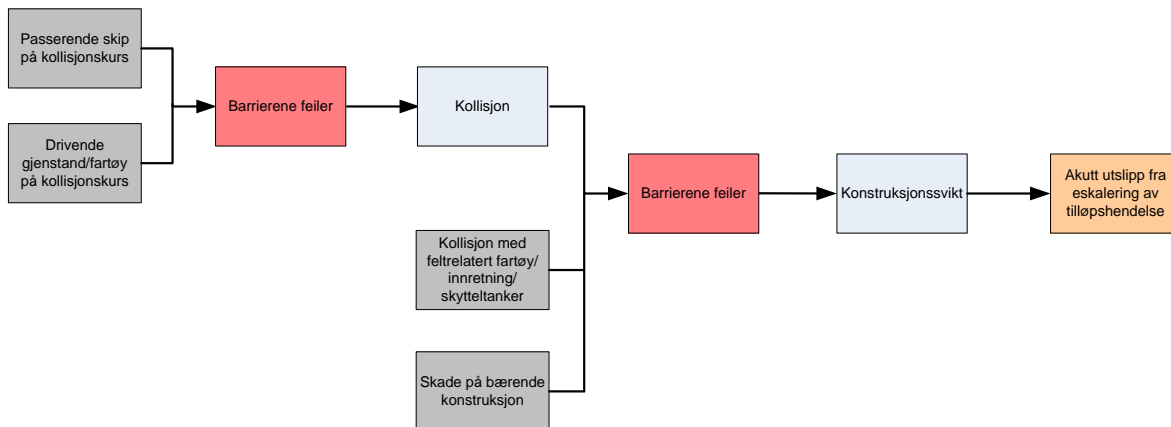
Passerende skip på kollisjonskurs

Drivende gjenstand/fartøy på kollisjonskurs

Barrierene feiler

Kollisjon

Kollisjon med feltrelatert fartøy/ innretning/ skytteltanker

Skade på bærende konstruksjon

Barrierene feiler

Konstruksjonssvikt

Akutt utslipp fra eskalering av tilløpshendelse